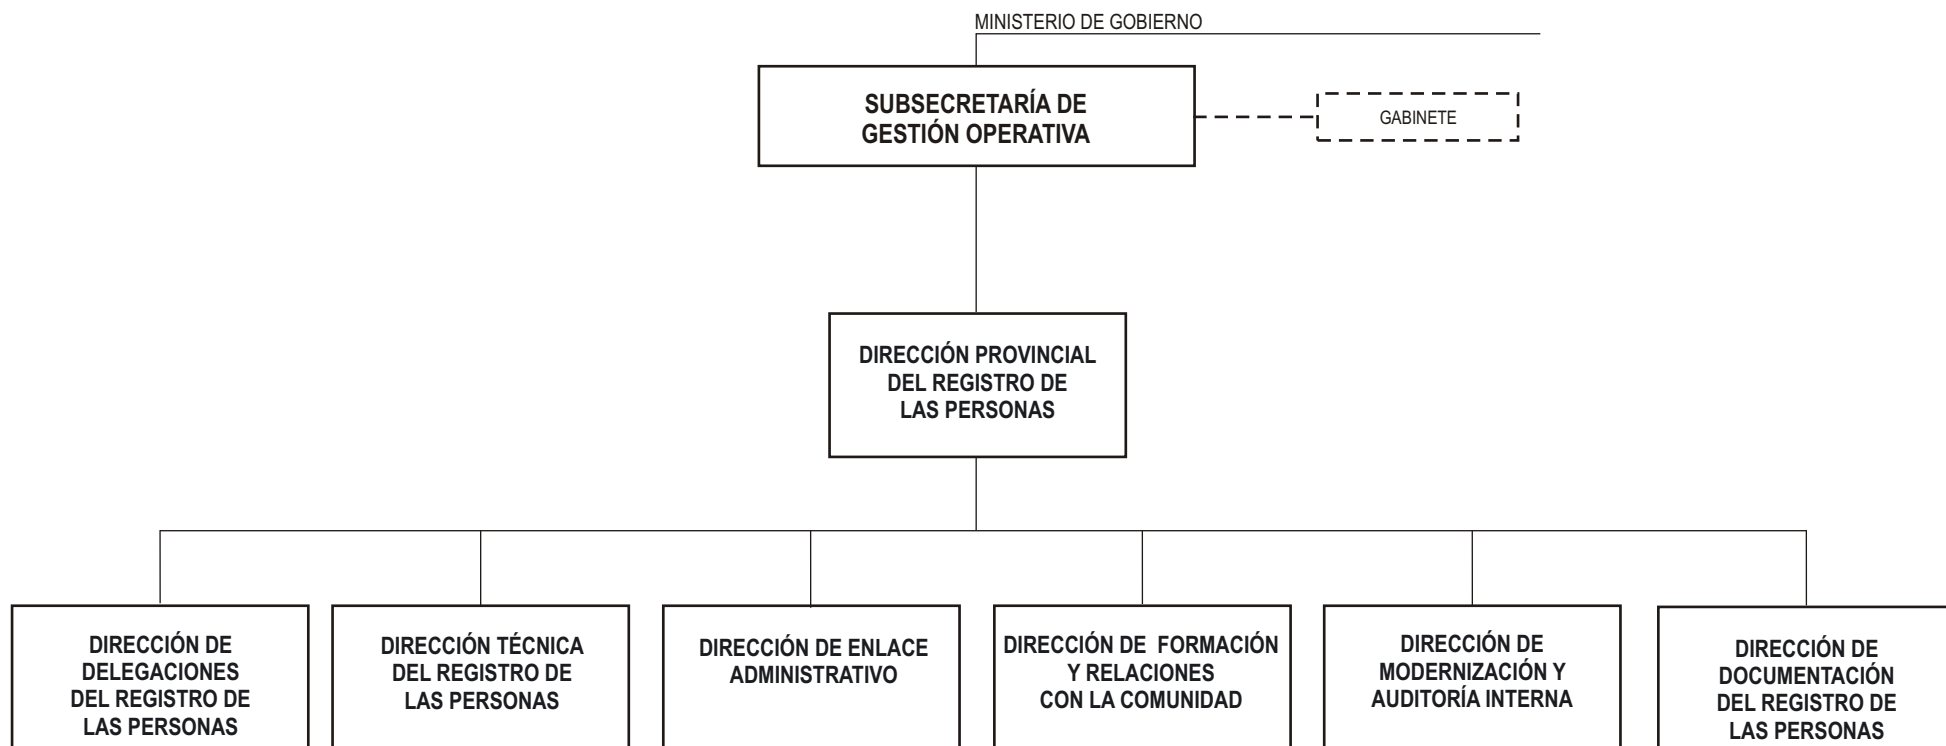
MINISTERIO DE GOBIERNO

SUBSECRETARÍA DE GESTIÓN OPERATIVA

GABINETE

DIRECCIÓN PROVINCIAL DEL REGISTRO DE LAS PERSONAS

DIRECCIÓN DE DELEGACIONES DEL REGISTRO DE LAS PERSONAS

DIRECCIÓN TÉCNICA DEL REGISTRO DE LAS PERSONAS

DIRECCIÓN DE ENLACE ADMINISTRATIVO

DIRECCIÓN DE FORMACIÓN Y RELACIONES CON LA COMUNIDAD

DIRECCIÓN DE MODERNIZACIÓN Y AUDITORÍA INTERNA

DIRECCIÓN DE DOCUMENTACIÓN DEL REGISTRO DE LAS PERSONAS